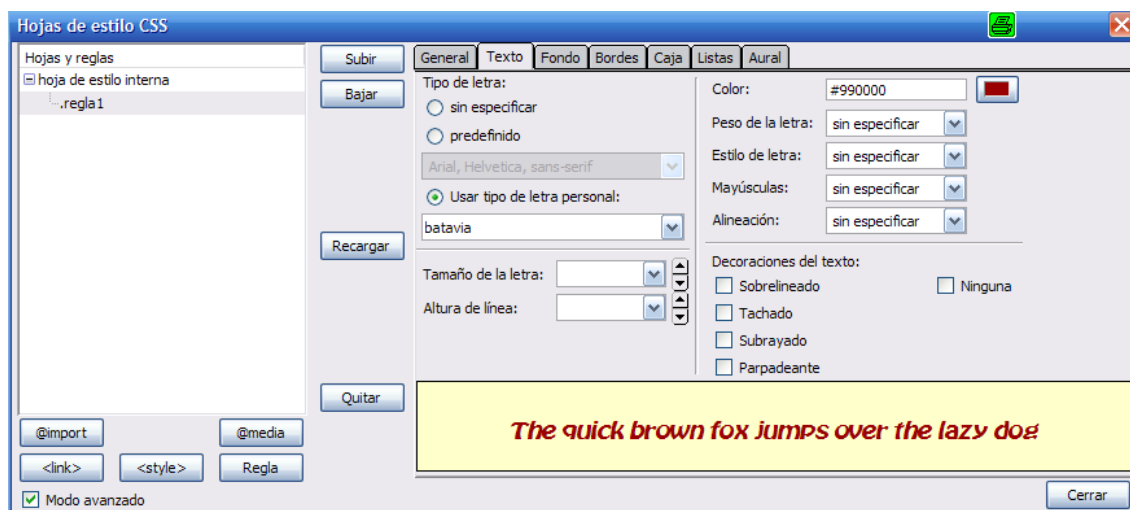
Hojas de estilo CSS

Hojas y reglas
hoja de estilo interna
.regla1

Subir
Bajar
Recargar
Quitar

General | Texto | Fondo | Bordes | Caja | Listas | Aural

Tipo de letra:
sin especificar
predefinido
Arial, Helvetica, sans-serif
Usar tipo de letra personal:
batavia

Tamaño de la letra:
Altura de línea:

Color: #990000
Peso de la letra: sin especificar
Estilo de letra: sin especificar
Mayúsculas: sin especificar
Alineación: sin especificar

Decoraciones del texto:
Sobrelineado
Ninguna
Tachado
Subrayado
Parpadeante

The quick brown fox jumps over the lazy dog

@import
@media
<link>
<style>
Regla
Modo avanzado

Cerrar